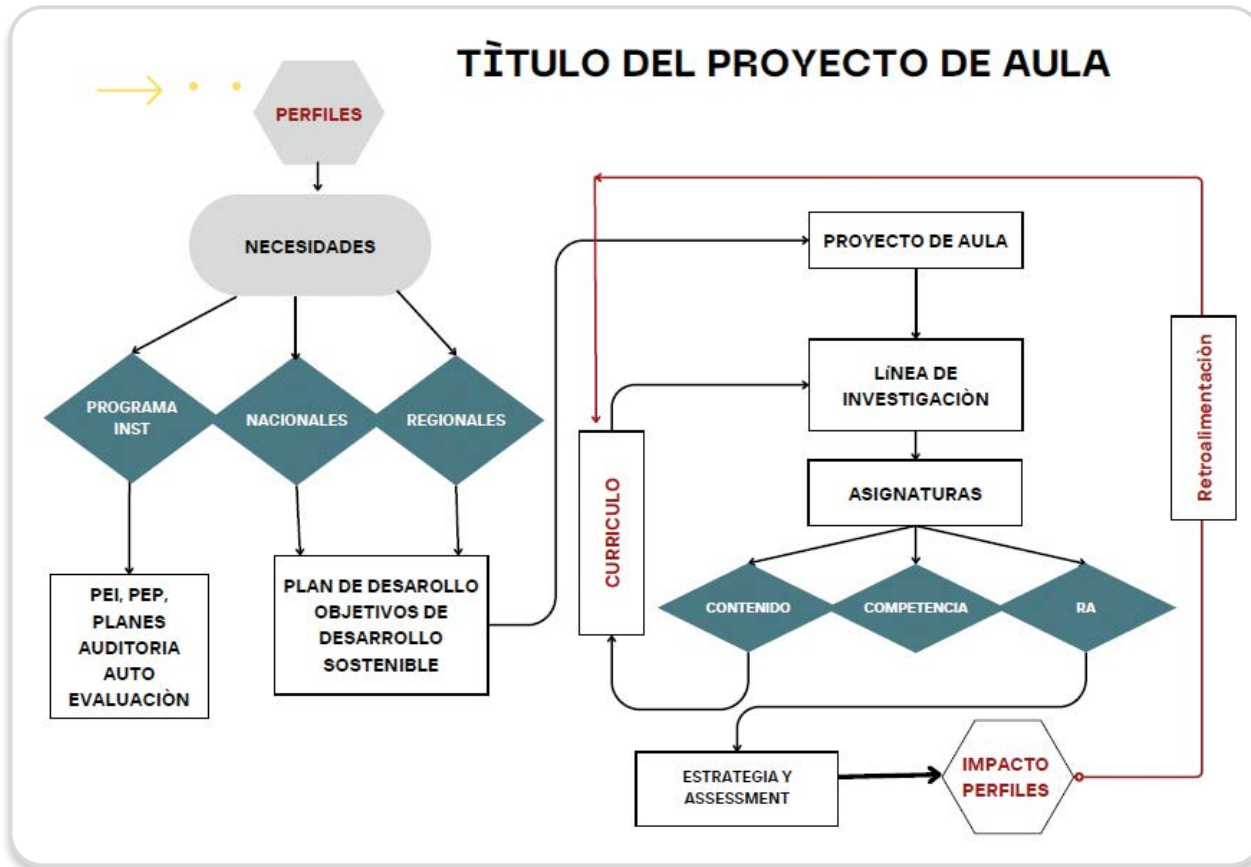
TÌTULO DEL PROYECTO DE AULA

PERFILES

NECESIDADES

PROGRAMA INST

NACIONALES

REGIONALES

PEI, PEP, PLANES AUDITORIA AUTO EVALUACIÒN

PLAN DE DESAROLLO OBJETIVOS DE DESARROLLO SOSTENIBLE

PROYECTO DE AULA

LÍNEA DE INVESTIGACIÒN

ASIGNATURAS

CURRICULO

CONTENIDO

COMPETENCIA

RA

Retroalimentaciòn

ESTRATEGIA Y ASSESSMENT

IMPACTO PERFILES